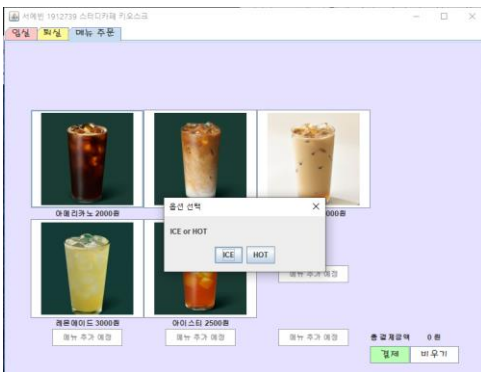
서예빈 1912739 스터디카페 키오스크

입실 퇴실 메뉴 주문

아메리카노 2000원

000원

옵션 선택

ICE or HOT

ICE HOT

메뉴 추가 예정

레몬에이드 3000원

아이스티 2500원

메뉴 추가 예정

메뉴 추가 예정

메뉴 추가 예정

총 결제금액 0 원

결제 비우기